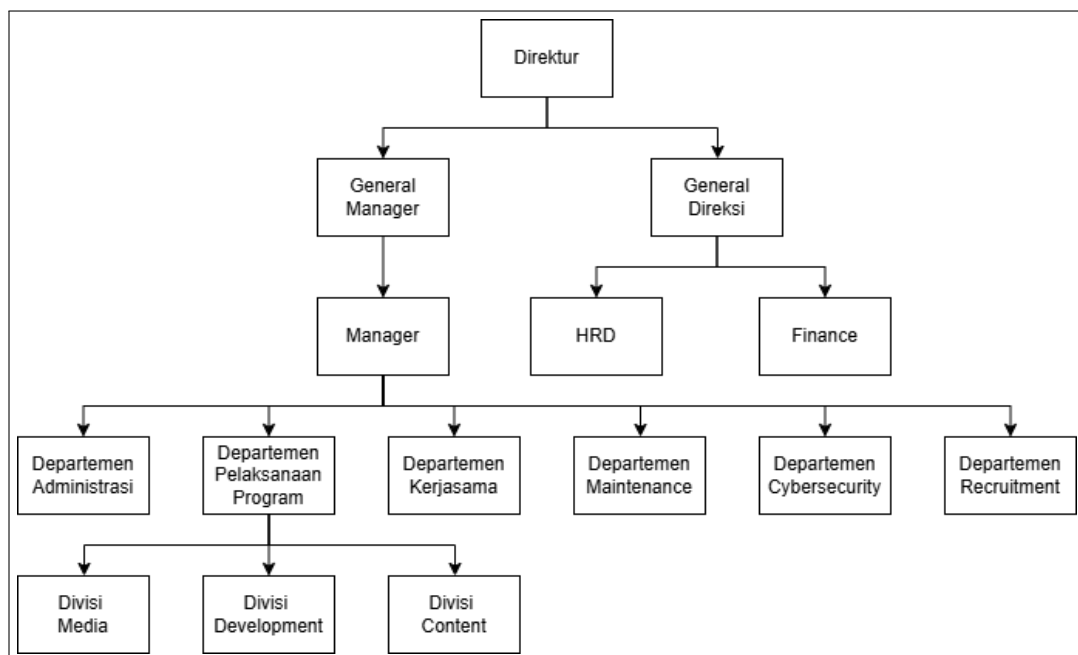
Direktur

General Manager

General Direksi

Manager

HRD

Finance

Departemen Administrasi

Departemen Pelaksanaan Program

Departemen Kerjasama

Departemen Maintenance

Departemen Cybersecurity

Departemen Recruitment

Divisi Media

Divisi Development

Divisi Content